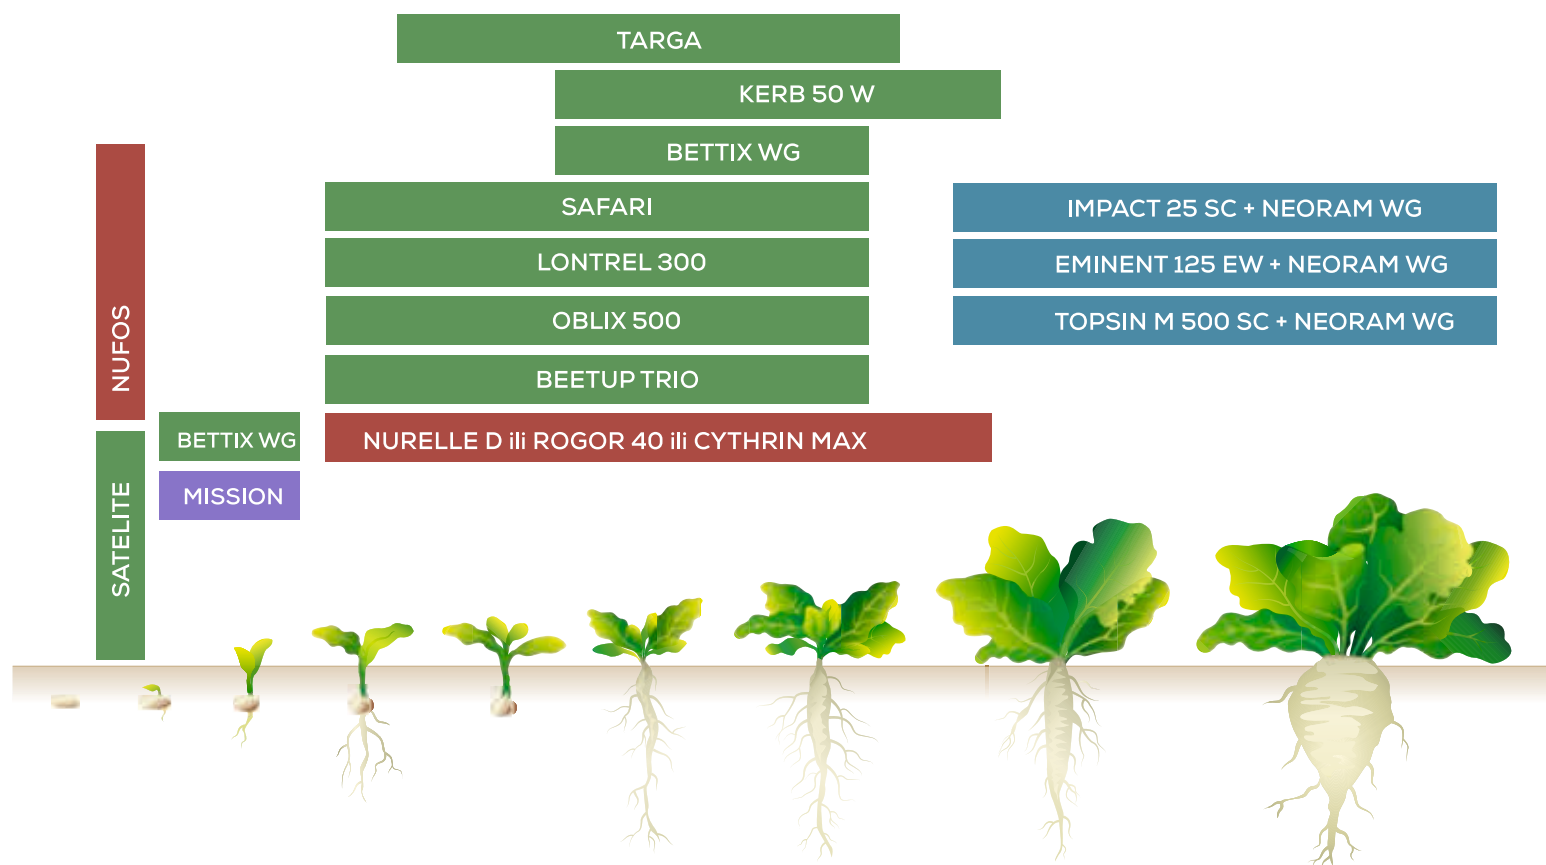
TARGA

KERB 50 W

BETTIX WG

SAFARI

IMPACT 25 SC + NEORAM WG

LONTREL 300

EMINENT 125 EW + NEORAM WG

OBLIX 500

TOPSIN M 500 SC + NEORAM WG

BEETUP TRIO

NUFOS

BETTIX WG

NURELLE D ili ROGOR 40 ili CYTHRIN MAX

SATELITE

MISSION